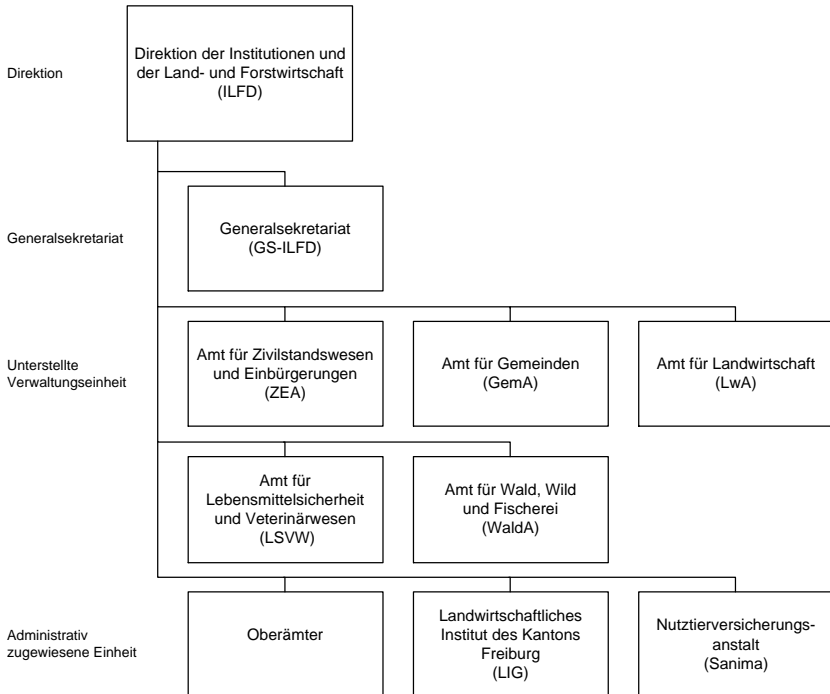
Direktion

Direktion der Institutionen und der Land- und Forstwirtschaft (ILFD)

Generalsekretariat

Generalsekretariat (GS-ILFD)

Unterstellte Verwaltungseinheit

Amt für Zivilstandswesen und Einbürgerungen (ZEA)

Amt für Gemeinden (GemA)

Amt für Landwirtschaft (LwA)

Amt für Lebensmittelsicherheit und Veterinärwesen (LSVW)

Amt für Wald, Wild und Fischerei (WaldA)

Administrativ zugewiesene Einheit

Oberämter

Landwirtschaftliches Institut des Kantons Freiburg (LIG)

Nutztierversicherungsanstalt (Sanima)